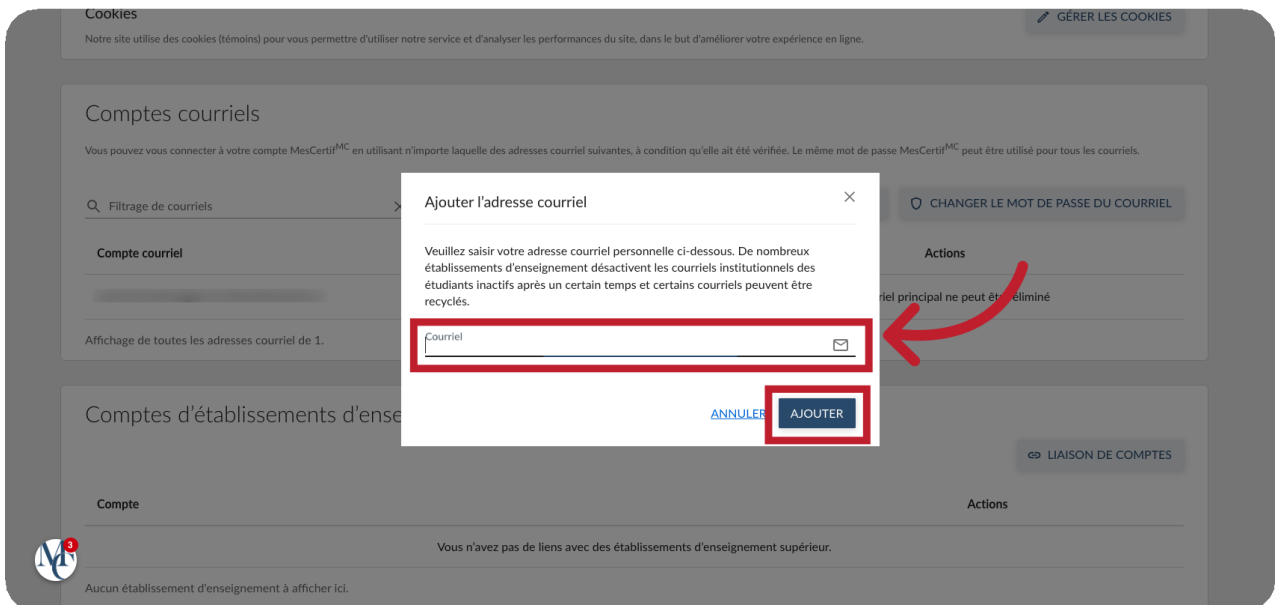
Cookies

GÉRER LES COOKIES

Notre site utilise des cookies (témoins) pour vous permettre d'utiliser notre service et d'analyser les performances du site, dans le but d'améliorer votre expérience en ligne.

Comptes courriels

Vous pouvez vous connecter à votre compte MesCertif$^{MC}$ en utilisant n'importe laquelle des adresses courriel suivantes, à condition qu'elle ait été vérifiée. Le même mot de passe MesCertif$^{MC}$ peut être utilisé pour tous les courriels.

Filtrage de courriels

CHANGER LE MOT DE PASSE DU COURRIEL

Compte courriel

Actions

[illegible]

riel principal ne peut être éliminé

Affichage de toutes les adresses courriel de 1.

Ajouter l'adresse courriel

Veuillez saisir votre adresse courriel personnelle ci-dessous. De nombreux établissements d'enseignement désactivent les courriels institutionnels des étudiants inactifs après un certain temps et certains courriels peuvent être recyclés.

Courriel

ANNULER

AJOUTER

Comptes d'établissements d'ense

LIAISON DE COMPTES

Compte

Actions

Vous n'avez pas de liens avec des établissements d'enseignement supérieur.

Aucun établissement d'enseignement à afficher ici.

3